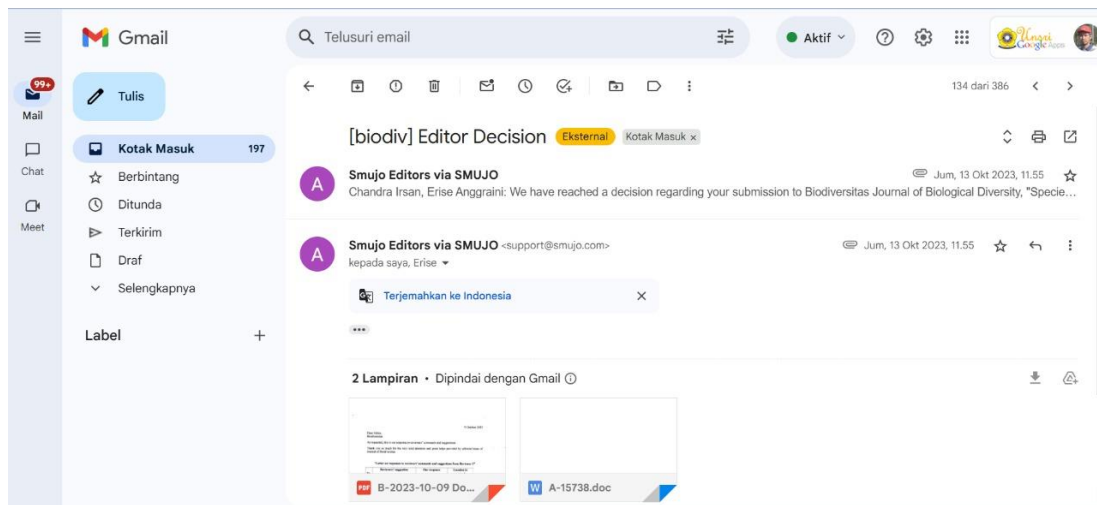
Gmail

Telusuri email

Aktif

99+
Mail

Chat

Meet

Tulis

Kotak Masuk 197
Berbintang
Ditunda
Terkirim
Draf
Selengkapnya

Label

134 dari 386

[biodiv] Editor Decision Eksternal Kotak Masuk ×

Smujo Editors via SMUJO
Jum, 13 Okt 2023, 11.55
Chandra Irsan, Erise Anggraini: We have reached a decision regarding your submission to Biodiversitas Journal of Biological Diversity, "Specie…

Smujo Editors via SMUJO <support@smujo.com>
Jum, 13 Okt 2023, 11.55
kepada saya, Erise

Terjemahkan ke Indonesia

2 Lampiran • Dipindai dengan Gmail

B-2023-10-09 Do…

A-15738.doc